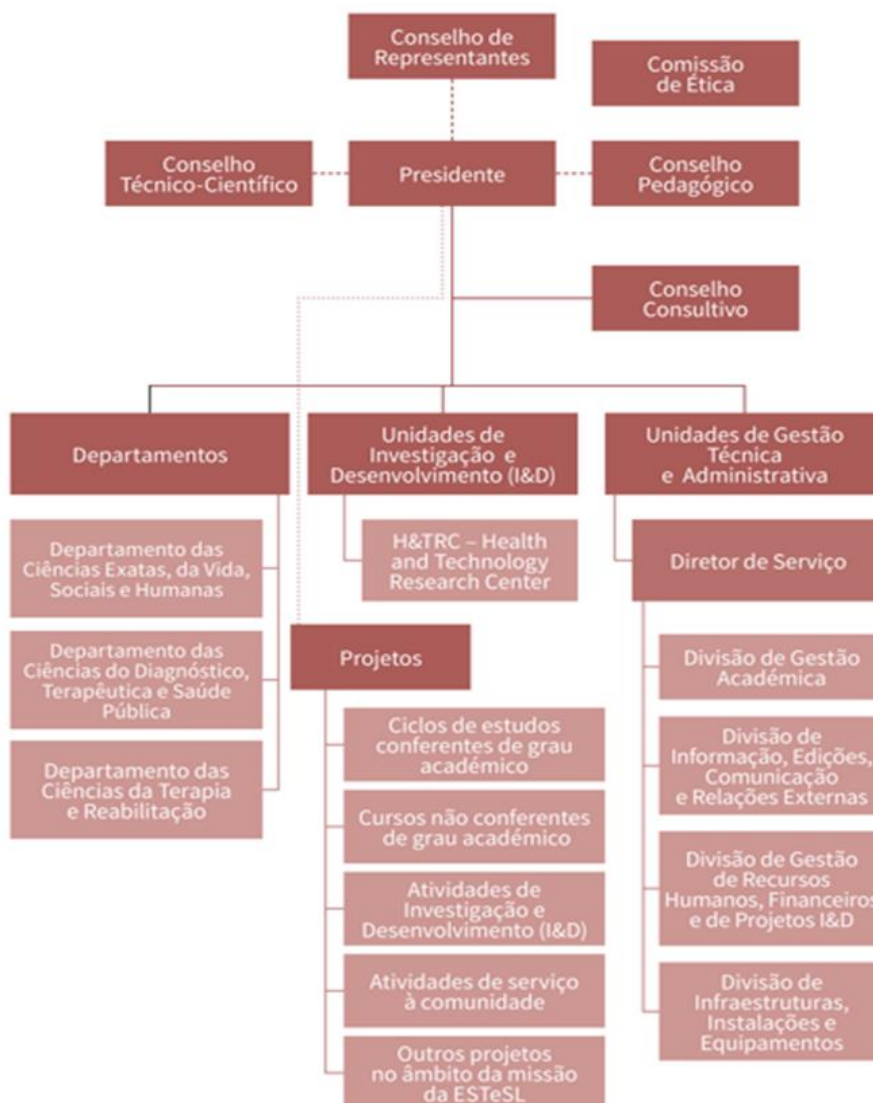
Conselho de Representantes

Comissão de Ética

Conselho Técnico-Científico

Presidente

Conselho Pedagógico

Conselho Consultivo

Departamentos

Unidades de Investigação e Desenvolvimento (I&D)

Unidades de Gestão Técnica e Administrativa

Departamento das Ciências Exatas, da Vida, Sociais e Humanas

Departamento das Ciências do Diagnóstico, Terapêutica e Saúde Pública

Departamento das Ciências da Terapia e Reabilitação

H&TRC – Health and Technology Research Center

Diretor de Serviço

Projetos

Ciclos de estudos conferentes de grau académico

Cursos não conferentes de grau académico

Atividades de Investigação e Desenvolvimento (I&D)

Atividades de serviço à comunidade

Outros projetos no âmbito da missão da ESTeSL

Divisão de Gestão Académica

Divisão de Informação, Edições, Comunicação e Relações Externas

Divisão de Gestão de Recursos Humanos, Financeiros e de Projetos I&D

Divisão de Infraestruturas, Instalações e Equipamentos